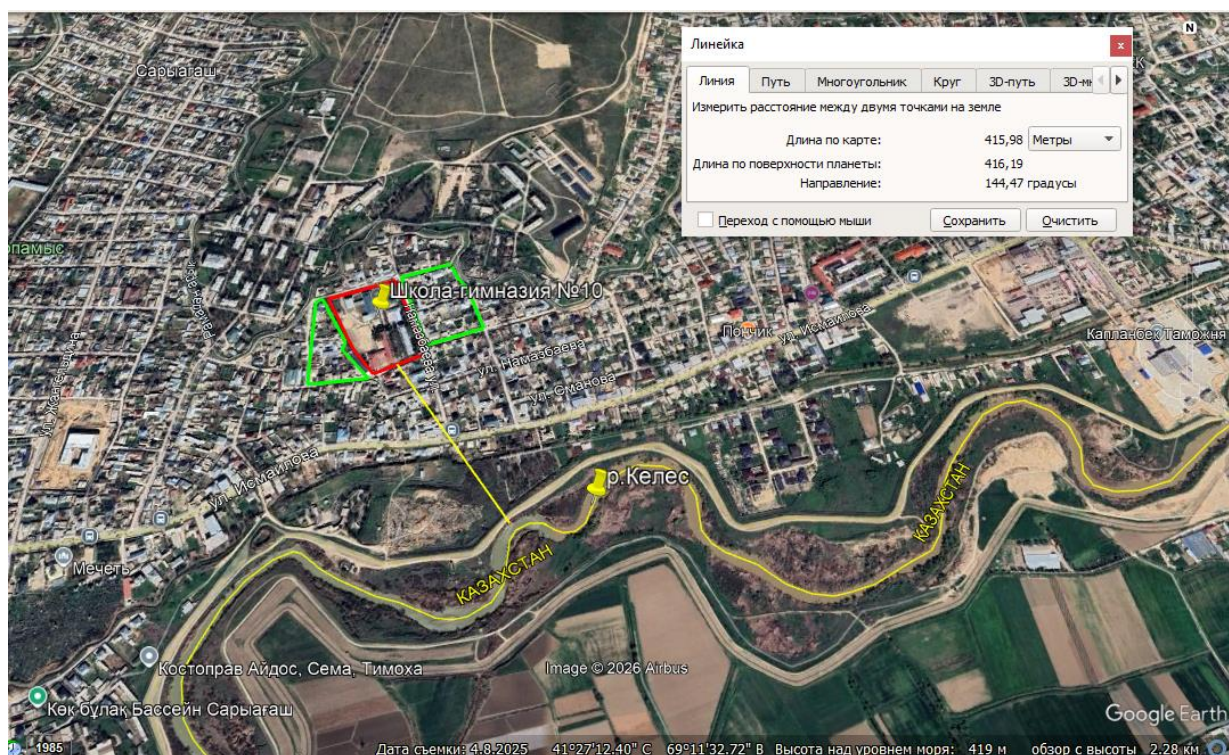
Линейка

Линия | Путь | Многоугольник | Круг | 3D-путь | 3D-м

Измерить расстояние между двумя точками на земле

Длина по карте: 415,98 Метры

Длина по поверхности планеты: 416,19

Направление: 144,47 градусы

Переход с помощью мыши | Сохранить | Очистить

N

Сарыагаш

памыс

Школа-гимназия №10

ул. Исмаилова

ул. Намазбаева

ул. Сманова

Пончик

Капланбек Таможня

ул. Исмаилова

р.Келес

КАЗАХСТАН

КАЗАХСТАН

Мечеть

Костоправ Айдос, Сема, Тимоха

Image © 2026 Airbus

Көк бұлақ Бассейн Сарыағаш

Google Earth

1985

Дата съемки: 4.8.2025 41°27'12.40" С 69°11'32.72" В Высота над уровнем моря: 419 м обзор с высоты 2.28 км